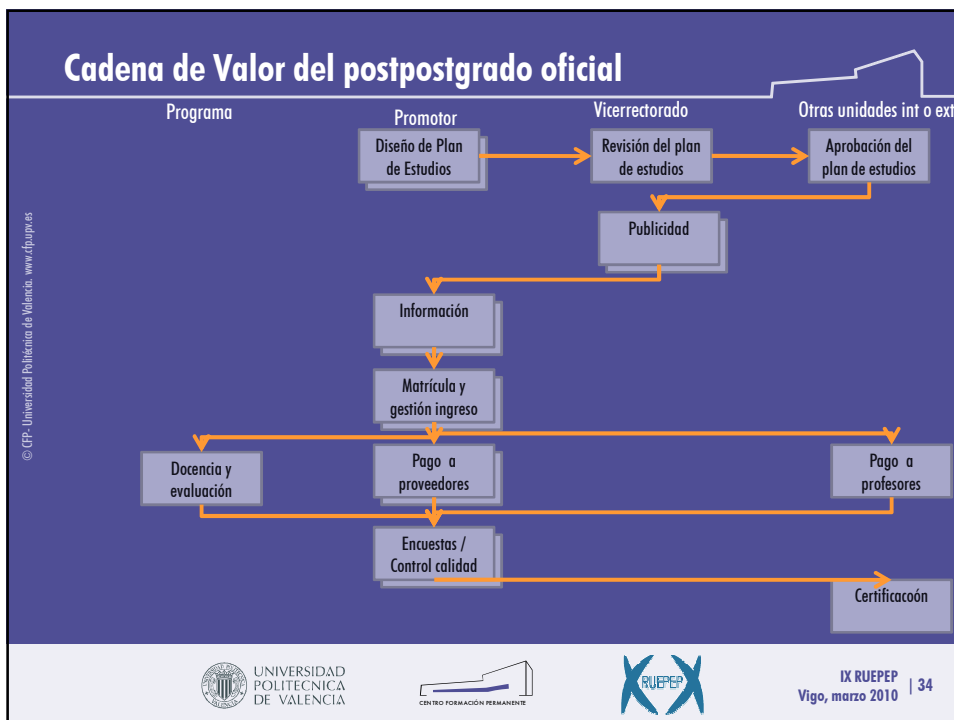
Cadena de Valor del postpostgrado oficial

Programa

Promotor

Vicerrectorado

Otras unidades int o ext

Diseño de Plan de Estudios

Revisión del plan de estudios

Aprobación del plan de estudios

Publicidad

Información

Matrícula y gestión ingreso

Docencia y evaluación

Pago a proveedores

Pago a profesores

Encuestas / Control calidad

Certificacoón

© CFP - Universidad Politécnica de Valencia. www.cfp.upv.es

UNIVERSIDAD POLITECNICA DE VALENCIA

CENTRO FORMACIÓN PERMANENTE

RUEPEP

IX RUEPEP
Vigo, marzo 2010

34